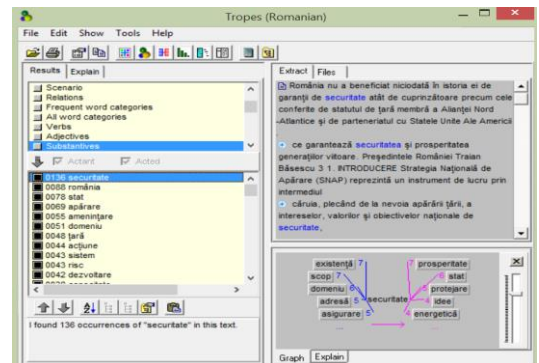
Tropes (Romanian)

File Edit Show Tools Help

Results Explain

Scenario
Relations
Frequent word categories
All word categories
Verbs
Adjectives
Substantives

Actant Acted

0136 securitate
0088 românia
0078 stat
0069 apărare
0055 amenințare
0051 domeniu
0048 țară
0044 acțiune
0043 sistem
0043 risc
0042 dezvoltare

I found 136 occurrences of "securitate" in this text.

Extract Files

România nu a beneficiat niciodată în istoria ei de garanții de securitate atât de cuprinzătoare precum cele conferite de statutul de țară membră a Alianței Nord-Atlantice și de parteneriatul cu Statele Unite ale Americii

ce garantează securitatea și prosperitatea generațiilor viitoare. Președintele României Traian Băsescu 3 1. INTRODUCERE Strategia Națională de Apărare (SNAP) reprezintă un instrument de lucru prin intermediul

căruia, plecând de la nevoia apărării țării, a intereselor, valorilor și obiectivelor naționale de securitate,

existență 7
scop 7
domeniu 6
adresă 5
asigurare 5
securitate
7 prosperitate
6 stat
5 protejare
4 idee
4 energetică

Graph Explain